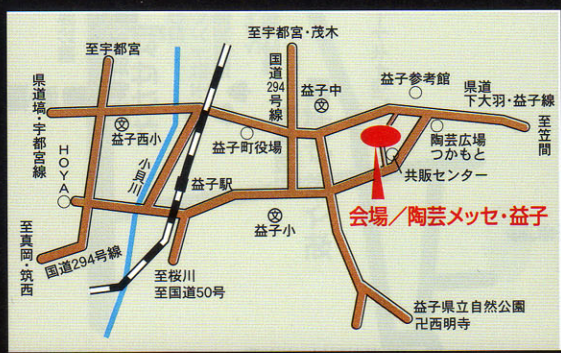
至宇都宮・茂木

至宇都宮

国道294号線

県道塙・宇都宮線

益子中

益子参考館

県道下大羽・益子線

至笠間

益子西小

陶芸広場つかもと

益子町役場

HOYA

小貝川

益子駅

共販センター

至真岡・筑西

益子小

会場／陶芸メッセ・益子

国道294号線

至桜川
至国道50号

益子県立自然公園
卍西明寺